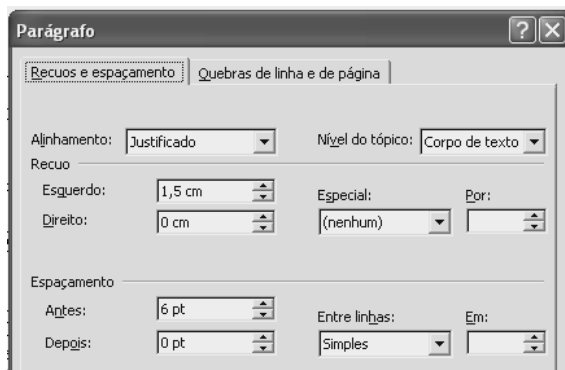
Parágrafo

?

X

Recuos e espaçamento

Quebras de linha e de página

Alinhamento: Justificado

Nível do tópico: Corpo de texto

Recuo

Esquerdo: 1,5 cm

Direito: 0 cm

Especial:

(nenhum)

Por:

Espaçamento

Antes: 6 pt

Depois: 0 pt

Entre linhas:

Simples

Em: